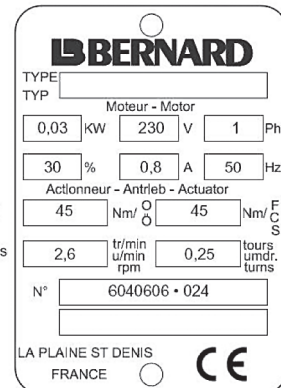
BERNARD

TYPE
TYP

Moteur - Motor

| 0,03 | KW | 230 | V | 1 | Ph |
|---|---|---|---|---|---|
| 30 | % | 0,8 | A | 50 | Hz |

Actionneur - Antrieb - Actuator

| 45 | Nm/ O Ö | 45 | Nm/ F C S |
|---|---|---|---|
| 2,6 | tr/min u/min rpm | 0,25 | tours umdr. turns |

s

N° 6040606 • 024

LA PLAINE ST DENIS
FRANCE

CE